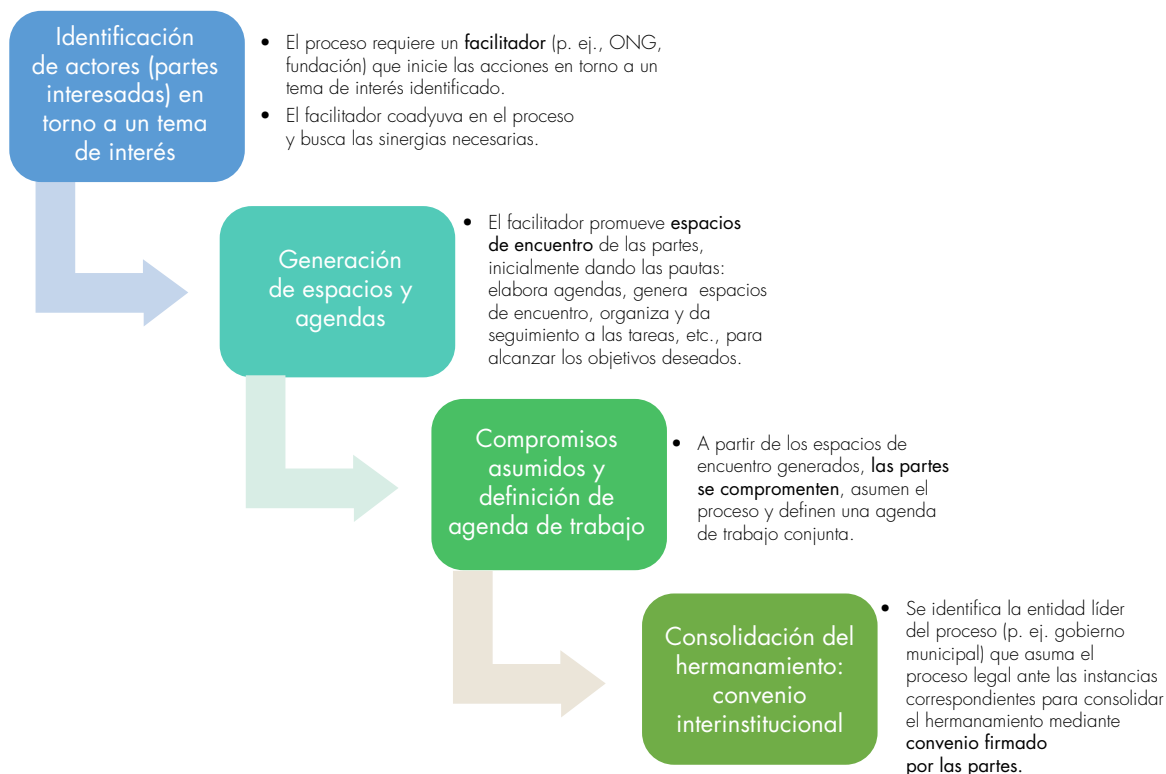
Identificación de actores (partes interesadas) en torno a un tema de interés

- El proceso requiere un facilitador (p. ej., ONG, fundación) que inicie las acciones en torno a un tema de interés identificado.
- El facilitador coadyuva en el proceso y busca las sinergias necesarias.

Generación de espacios y agendas

- El facilitador promueve espacios de encuentro de las partes, inicialmente dando las pautas: elabora agendas, genera espacios de encuentro, organiza y da seguimiento a las tareas, etc., para alcanzar los objetivos deseados.

Compromisos asumidos y definición de agenda de trabajo

- A partir de los espacios de encuentro generados, las partes se comprومenten, asumen el proceso y definen una agenda de trabajo conjunta.

Consolidación del hermanamiento: convenio interinstitucional

- Se identifica la entidad líder del proceso (p. ej. gobierno municipal) que asuma el proceso legal ante las instancias correspondientes para consolidar el hermanamiento mediante convenio firmado por las partes.